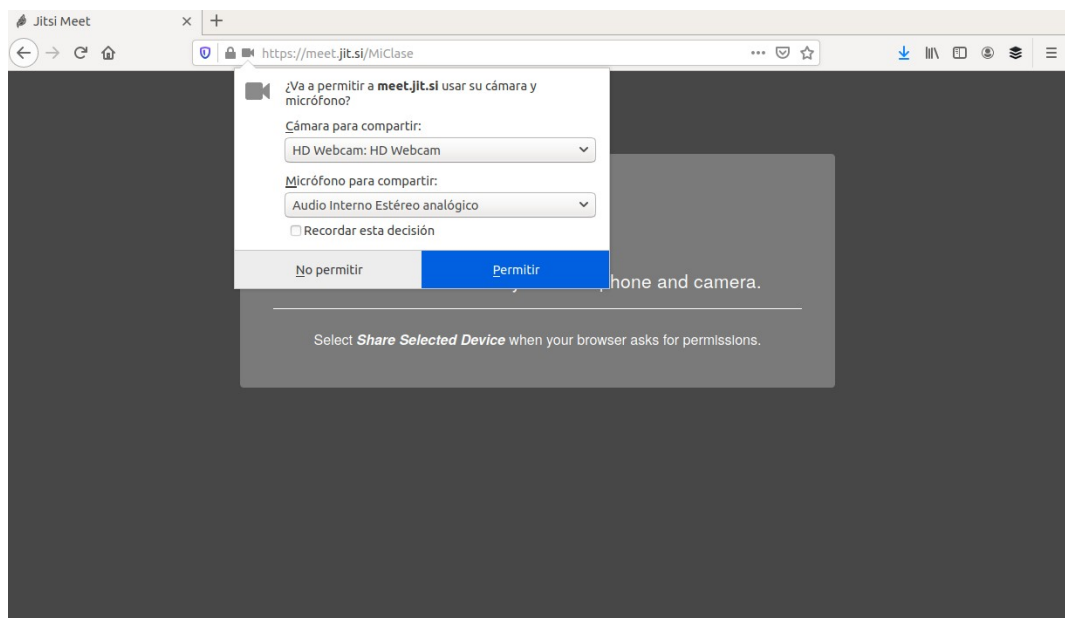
Jitsi Meet ×
+
https://meet.jit.si/MiClase
...

¿Va a permitir a **meet.jit.si** usar su cámara y micrófono?

Cámara para compartir:

HD Webcam: HD Webcam

Micrófono para compartir:

Audio Interno Estéreo analógico

Recordar esta decisión

No permitir

Permitir

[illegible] hone and camera.

Select ***Share Selected Device*** when your browser asks for permissions.